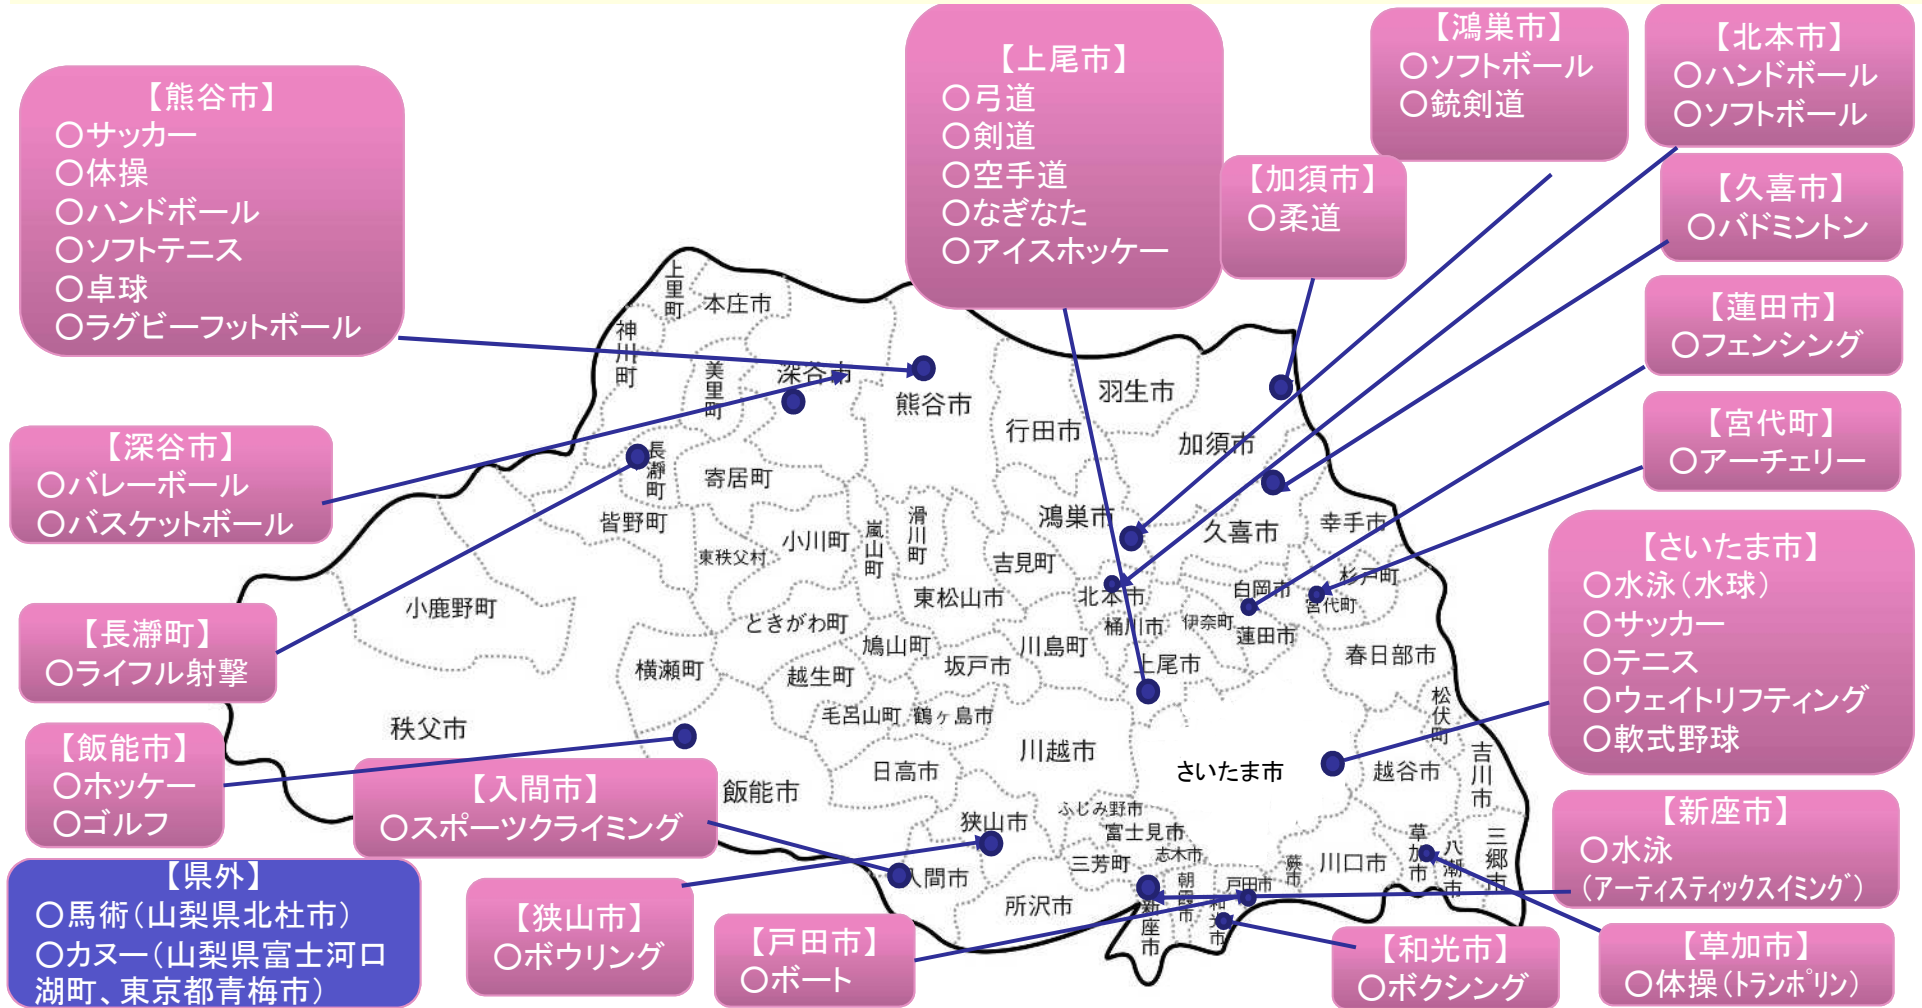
【熊谷市】
○サッカー
○体操
○ハンドボール
○ソフトテニス
○卓球
○ラグビーフットボール

【上尾市】
○弓道
○剣道
○空手道
○なぎなた
○アイスホッケー

【鴻巣市】
○ソフトボール
○銃剣道

【北本市】
○ハンドボール
○ソフトボール

【加須市】
○柔道

【久喜市】
○バドミントン

【蓮田市】
○フェンシング

【宮代町】
○アーチェリー

【深谷市】
○バレーボール
○バスケットボール

【長瀞町】
○ライフル射撃

【さいたま市】
○水泳（水球）
○サッカー
○テニス
○ウェイトリフティング
○軟式野球

【飯能市】
○ホッケー
○ゴルフ

【入間市】
○スポーツクライミング

【新座市】
○水泳
（アーティスティックスイミング）

【県外】
○馬術（山梨県北杜市）
○カヌー（山梨県富士河口湖町、東京都青梅市）

【狭山市】
○ボウリング

【戸田市】
○ボート

【和光市】
○ボクシング

【草加市】
○体操（トランポリン）

上里町 本庄市 神川町 美里町 深谷市 熊谷市 長瀞町 寄居町 皆野町 東秩父村 小川町 嵐山町 滑川町 小鹿野町 ときがわ町 横瀬町 鳩山町 越生町 秩父市 毛呂山町 鶴ヶ島市 坂戸市 日高市 飯能市 狭山市 入間市 所沢市 三芳町 ふじみ野市 富士見市 志木市 朝霞市 新座市 和光市 戸田市 蕨市 川口市 川越市 川島町 東松山市 吉見町 行田市 羽生市 加須市 鴻巣市 北本市 桶川市 伊奈町 上尾市 久喜市 幸手市 白岡市 宮代町 杉戸町 蓮田市 春日部市 松伏町 さいたま市 越谷市 吉川市 草加市 八潮市 三郷市